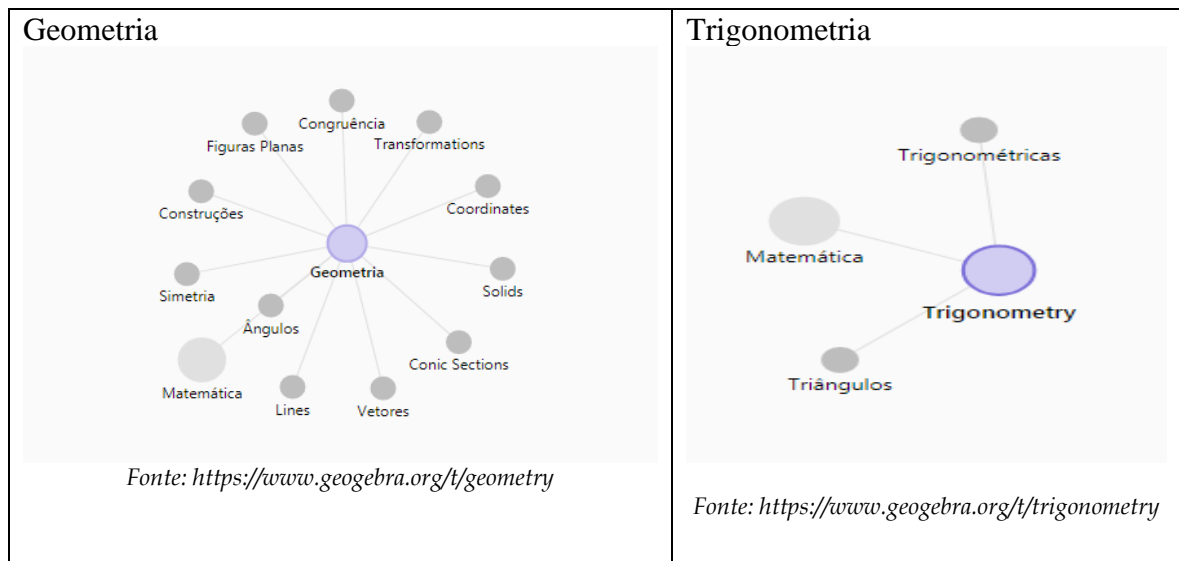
| Geometria | Trigonometria |
|---|---|
| Congruência, Figuras Planas, Transformations, Construções, Coordinates, Geometria, Simetria, Solids, Ângulos, Conic Sections, Matemática, Lines, Vetores | Trigonométricas, Matemática, Trigonometry, Triângulos |
| *Fonte: https://www.geogebra.org/t/geometry* | *Fonte: https://www.geogebra.org/t/trigonometry* |